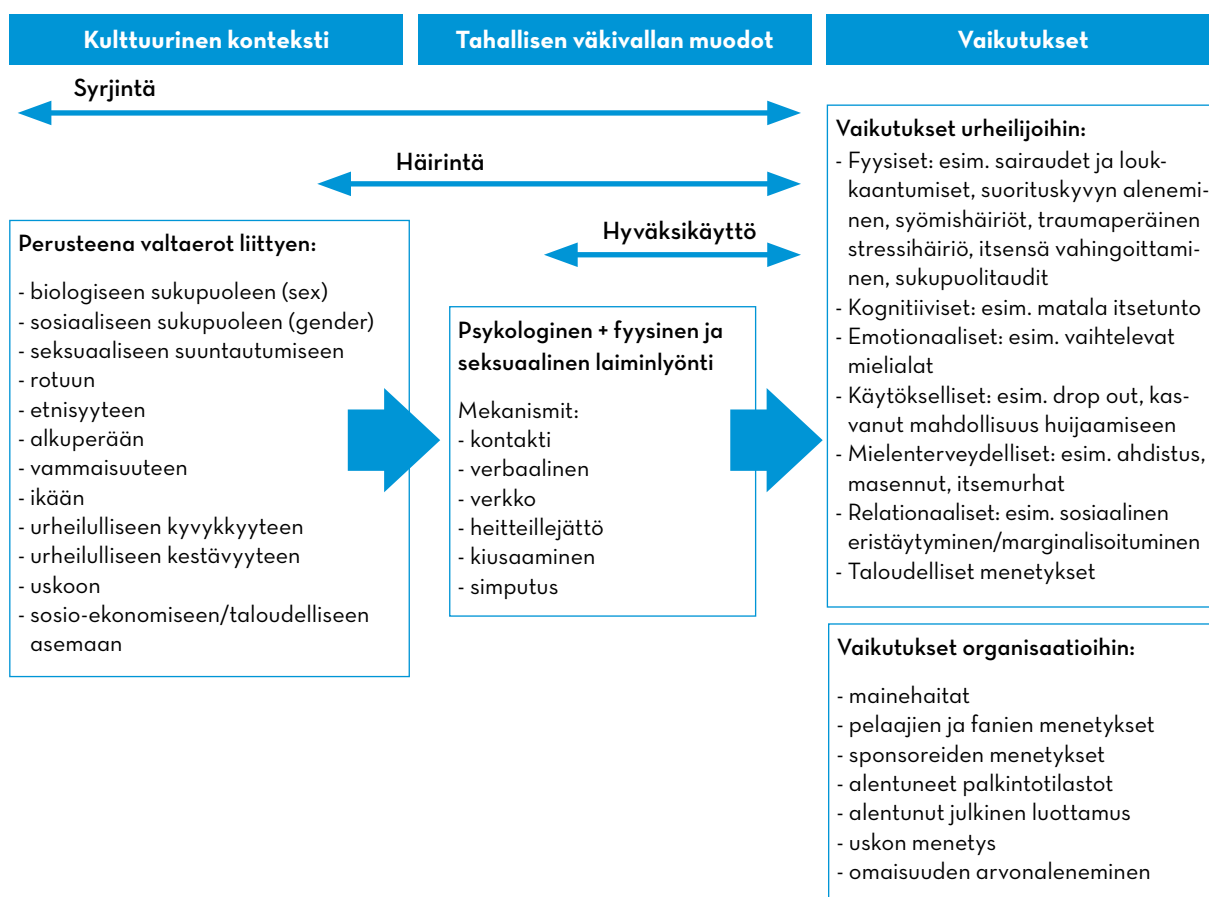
Kulttuurinen konteksti

Tahallisen väkivallan muodot

Vaikutukset

Syrjintä

Häirintä

Hyväksikäyttö

Perusteena valtaerot liittyen:

- biologiseen sukupuoleen (sex)
- sosiaaliseen sukupuoleen (gender)
- seksuaaliseen suuntautumiseen
- rotuun
- etnisyyteen
- alkuperään
- vammaisuuteen
- ikään
- urheilulliseen kyvykkyyteen
- urheilulliseen kestävyyteen
- uskoon
- sosio-ekonomiseen/taloudelliseen asemaan

Psykologinen + fyysinen ja seksuaalinen laiminlyönti

Mekanismit:
- kontakti
- verbaalinen
- verkko
- heitteillejättö
- kiusaaminen
- simputus

Vaikutukset urheilijoihin:
- Fyysiset: esim. sairaudet ja loukkaantumiset, suorituskyvyn aleneminen, syömishäiriöt, traumaperäinen stressihäiriö, itsensä vahingoittaminen, sukupuolitaudit
- Kognitiiviset: esim. matala itsetunto
- Emotionaaliset: esim. vaihtelevat mielialat
- Käytökselliset: esim. drop out, kasvanut mahdollisuus huijaamiseen
- Mielenterveydelliset: esim. ahdistus, masennut, itsemurhat
- Relationaaliset: esim. sosiaalinen eristäytyminen/marginalisoituminen
- Taloudelliset menetykset

Vaikutukset organisaatioihin:

- mainehaitat
- pelaajien ja fanien menetykset
- sponsoreiden menetykset
- alentuneet palkintotilastot
- alentunut julkinen luottamus
- uskon menetys
- omaisuuden arvonaleneminen